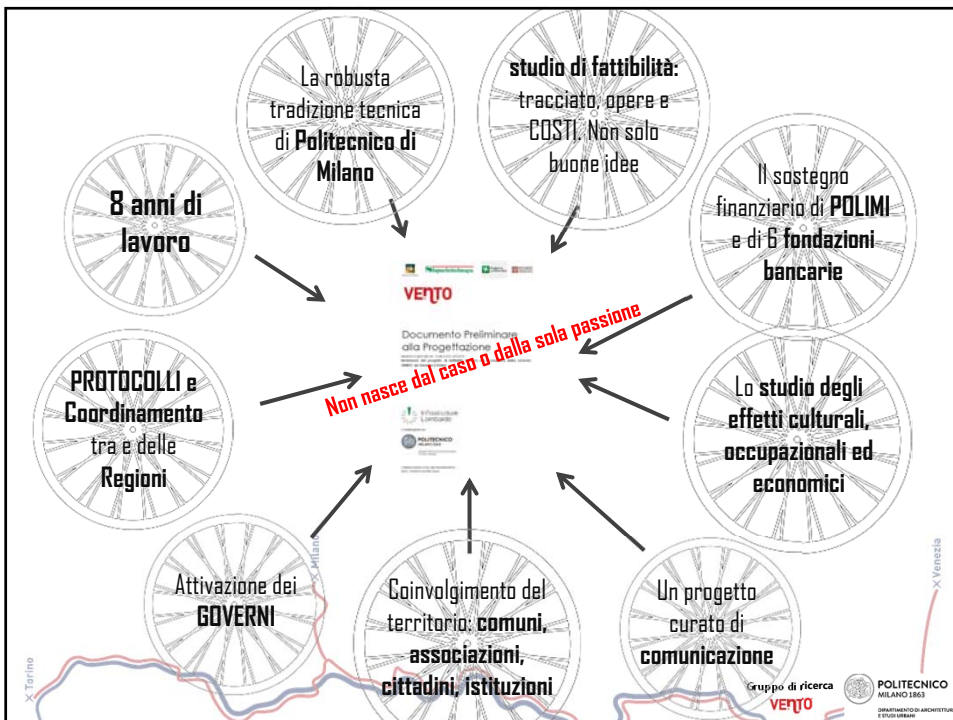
La robusta tradizione tecnica di **Politecnico di Milano**

**studio di fattibilità:** tracciato, opere e COSTI. Non solo buone idee

**8 anni di lavoro**

Il sostegno finanziario di **POLIMI** e di 6 **fondazioni bancarie**

VENTO

Documento Preliminare alla Progettazione

Non nasce dal caso o dalla sola passione

**PROTOCOLLI e Coordinamento** tra e delle **Regioni**

Lo **studio degli effetti culturali, occupazionali ed economici**

POLITECNICO

Attivazione dei **GOVERNI**

Coinvolgimento del territorio: **comuni, associazioni, cittadini, istituzioni**

Un progetto curato di **comunicazione**

Milano

Venezia

Torino

Gruppo di ricerca VENTO

POLITECNICO MILANO 1863

DIPARTIMENTO DI ARCHITETTURA E STUDI URBANI